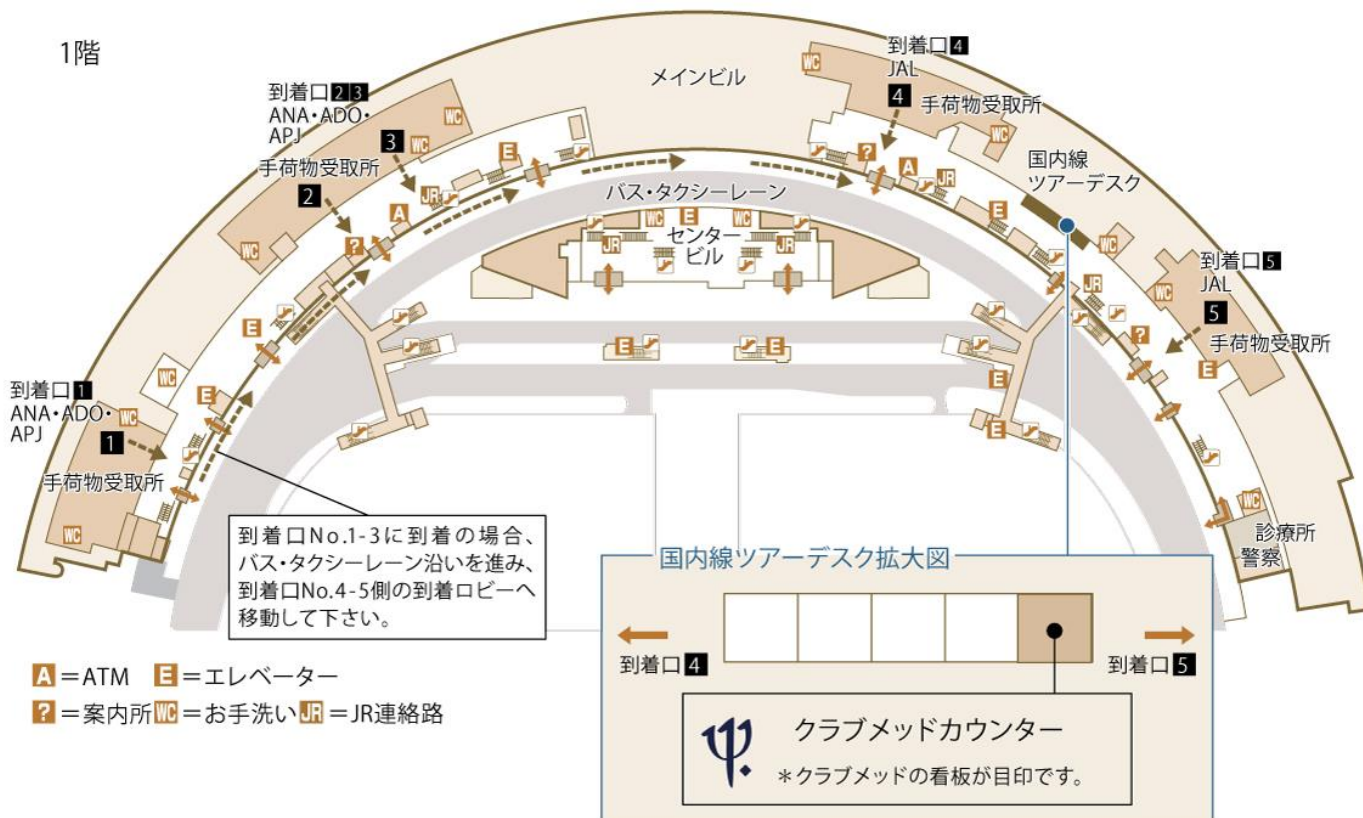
1階

到着口4
JAL
4 手荷物受取所

メインビル

到着口2 3
ANA・ADO・
APJ

手荷物受取所
2

3

WC

E

JR

A

?

バス・タクシーレーン

センター
ビル

国内線
ツアーデスク

到着口5
JAL
5 手荷物受取所

到着口1
ANA・ADO・
APJ
1
手荷物受取所

到着口No.1-3に到着の場合、バス・タクシーレーン沿いを進み、到着口No.4-5側の到着ロビーへ移動して下さい。

診療所
警察

国内線ツアーデスク拡大図

到着口4

到着口5

クラブメッドカウンター
＊クラブメッドの看板が目印です。

A＝ATM　E＝エレベーター
?＝案内所 WC＝お手洗い JR＝JR連絡路